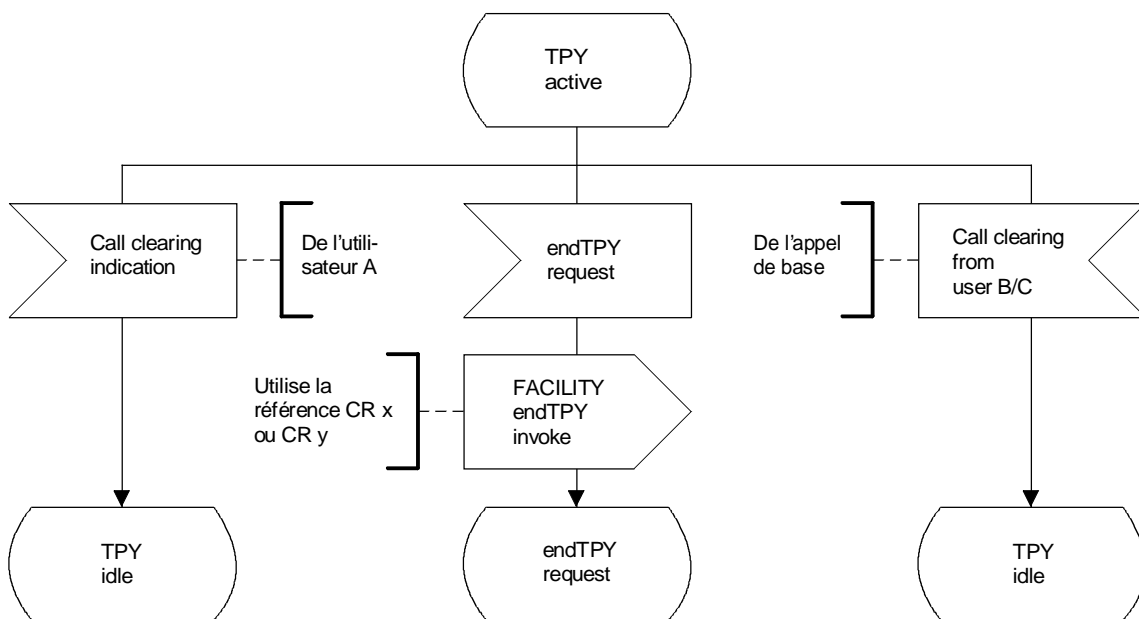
TPY
active

Call clearing
indication

De l'utilisateur A

endTPY
request

De l'appel
de base

Call clearing
from
user B/C

Utilise la
référence CR x
ou CR y

FACILITY
endTPY
invoke

TPY
idle

endTPY
request

TPY
idle